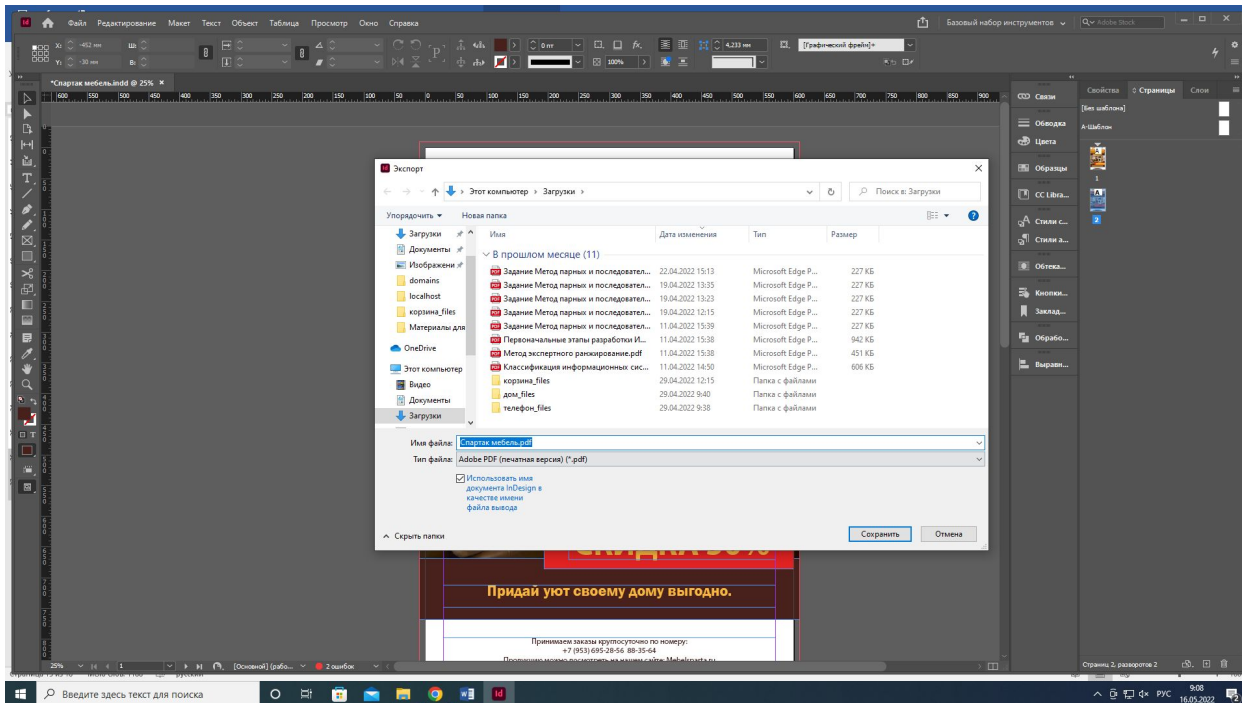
Файл Редактирование Макет Текст Объект Таблица Просмотр Окно Справка

Базовый набор инструментов

Adobe Stock

X: -452 мм
Y: -30 мм
Ш:
В:

0 пт
100%
4,233 мм
[Графический фрейм]+

*Спартак мебель.indd @ 25%

Экспорт

Этот компьютер › Загрузки ›

Поиск в: Загрузки

Упорядочить ▾ Новая папка

Загрузки
Документы
Изображени
domains
localhost
корзина_files
Материалы для
OneDrive
Этот компьютер
Видео
Документы
Загрузки

| Имя | Дата изменения | Тип | Размер |
|---|---|---|---|
| В прошлом месяце (11) | | | |
| Задание Метод парных и последовател... | 22.04.2022 15:13 | Microsoft Edge P... | 227 КБ |
| Задание Метод парных и последовател... | 19.04.2022 13:35 | Microsoft Edge P... | 227 КБ |
| Задание Метод парных и последовател... | 19.04.2022 13:23 | Microsoft Edge P... | 227 КБ |
| Задание Метод парных и последовател... | 19.04.2022 12:15 | Microsoft Edge P... | 227 КБ |
| Задание Метод парных и последовател... | 11.04.2022 15:39 | Microsoft Edge P... | 227 КБ |
| Первоначальные этапы разработки И... | 11.04.2022 15:38 | Microsoft Edge P... | 942 КБ |
| Метод экспертного ранжирование.pdf | 11.04.2022 15:38 | Microsoft Edge P... | 451 КБ |
| Классификация информационных сис... | 11.04.2022 14:50 | Microsoft Edge P... | 606 КБ |
| корзина_files | 29.04.2022 12:15 | Папка с файлами | |
| дом_files | 29.04.2022 9:40 | Папка с файлами | |
| телефон_files | 29.04.2022 9:38 | Папка с файлами | |

Имя файла: Спартак мебель.pdf
Тип файла: Adobe PDF (печатная версия) (*.pdf)

Использовать имя документа InDesign в качестве имени файла вывода

Скрыть папки

Сохранить Отмена

СКИДКА 30%

Придай уют своему дому выгодно.

Принимаем заказы круглосуточно по номеру:
+7 (953) 695-28-56 88-35-64

Связи
Обводка
Цвета
Образцы
CC Libra...
Стили с...
Стили а...
Обтека...
Кнопки...
Заклад...
Обрабо...
Выравн...

Свойства Страницы Слои
[Без шаблона]
А-Шаблон
1
2
Страниц 2, разворотов 2

25% 1 [Основной] (рабо... 2 ошибок

Введите здесь текст для поиска

РУС 9:08 16.05.2022